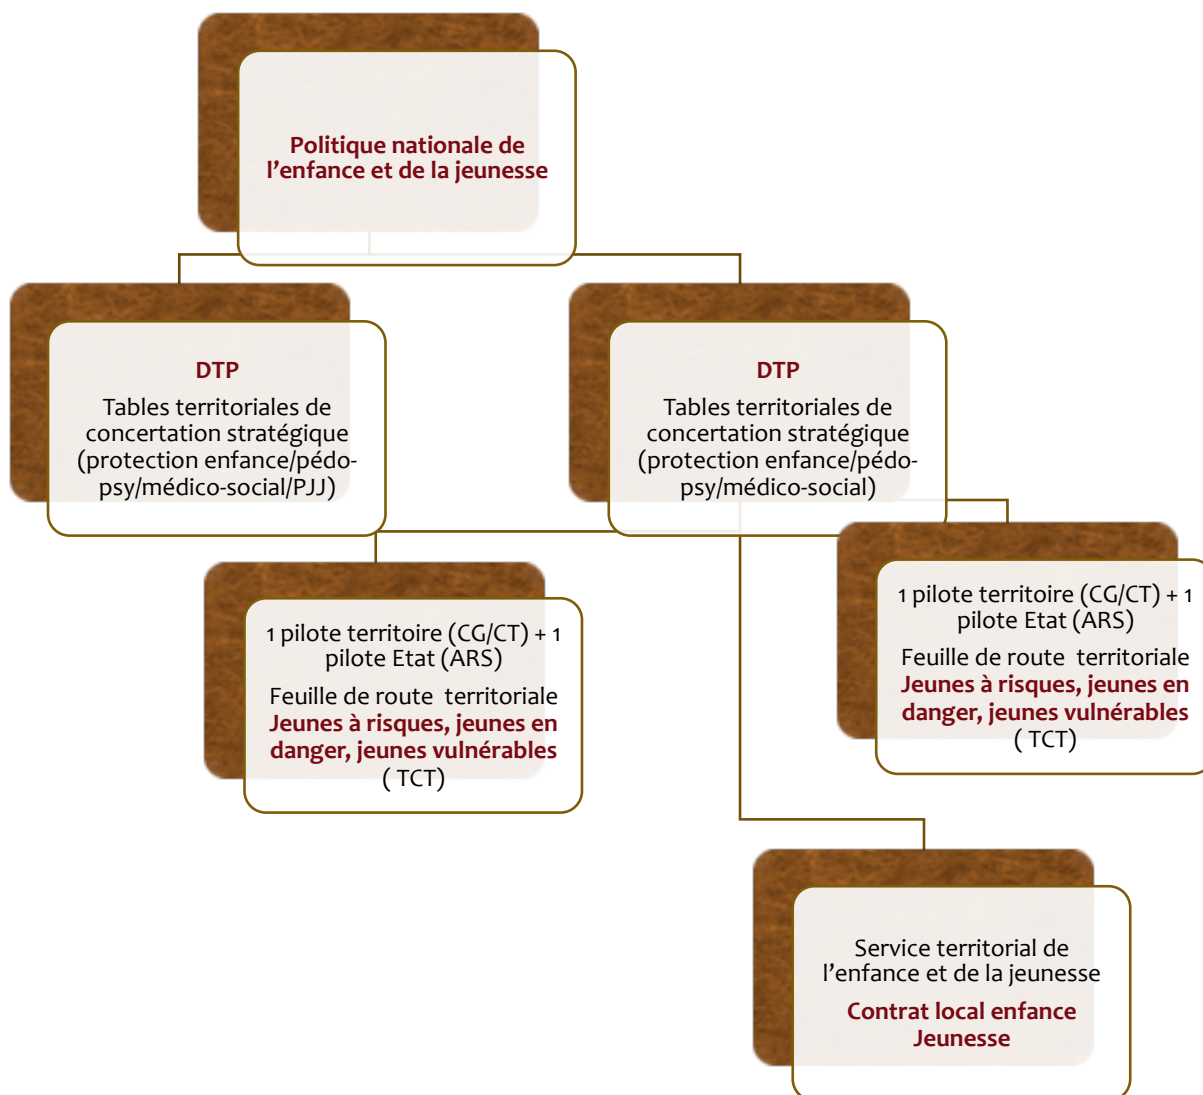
Politique nationale de l’enfance et de la jeunesse

DTP
Tables territoriales de concertation stratégique (protection enfance/pédo-psy/médico-social/PJJ)

DTP
Tables territoriales de concertation stratégique (protection enfance/pédo-psy/médico-social)

1 pilote territoire (CG/CT) + 1 pilote Etat (ARS)
Feuille de route territoriale
Jeunes à risques, jeunes en danger, jeunes vulnérables
( TCT)

1 pilote territoire (CG/CT) + 1 pilote Etat (ARS)
Feuille de route territoriale
Jeunes à risques, jeunes en danger, jeunes vulnérables
( TCT)

Service territorial de l’enfance et de la jeunesse
Contrat local enfance Jeunesse